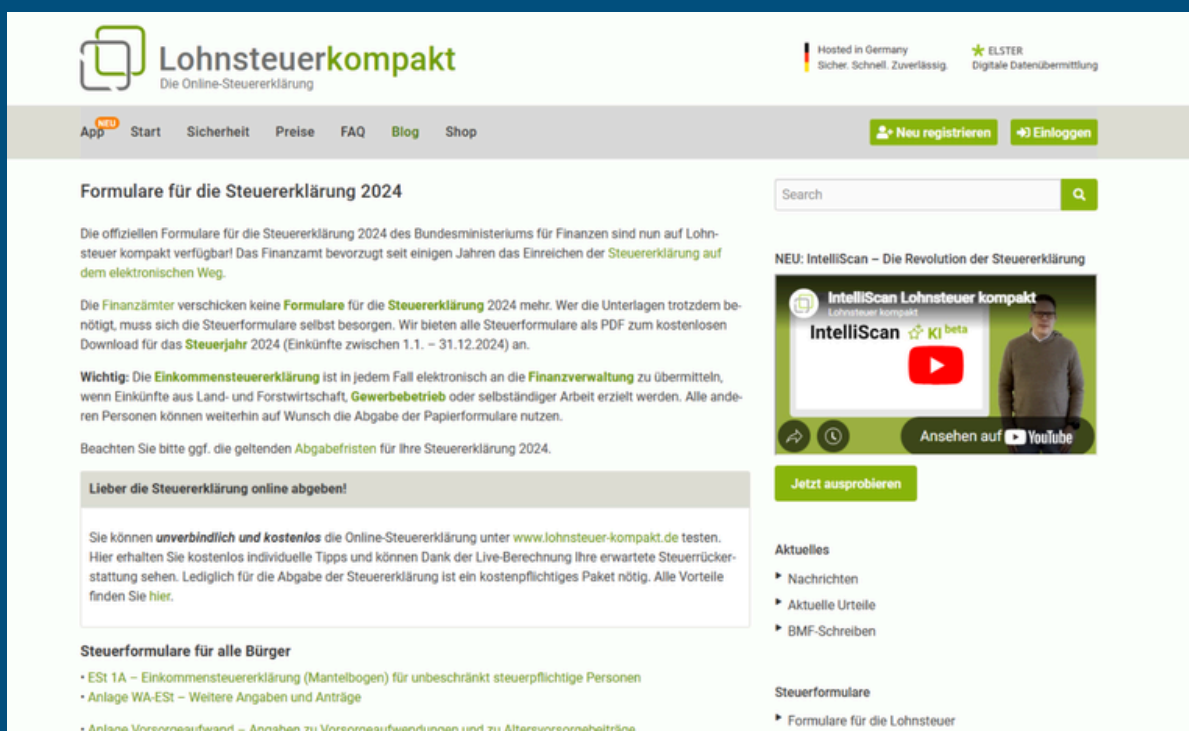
Lohnsteuerkompakt
Die Online-Steuererklärung

Hosted in Germany
Sicher. Schnell. Zuverlässig.

ELSTER
Digitale Datenübermittlung

App NEU Start Sicherheit Preise FAQ Blog Shop

Neu registrieren Einloggen

Formulare für die Steuererklärung 2024

Die offiziellen Formulare für die Steuererklärung 2024 des Bundesministeriums für Finanzen sind nun auf Lohnsteuer kompakt verfügbar! Das Finanzamt bevorzugt seit einigen Jahren das Einreichen der Steuererklärung auf dem elektronischen Weg.

Die Finanzämter verschicken keine Formulare für die Steuererklärung 2024 mehr. Wer die Unterlagen trotzdem benötigt, muss sich die Steuerformulare selbst besorgen. Wir bieten alle Steuerformulare als PDF zum kostenlosen Download für das Steuerjahr 2024 (Einkünfte zwischen 1.1. – 31.12.2024) an.

Wichtig: Die Einkommensteuererklärung ist in jedem Fall elektronisch an die Finanzverwaltung zu übermitteln, wenn Einkünfte aus Land- und Forstwirtschaft, Gewerbebetrieb oder selbständiger Arbeit erzielt werden. Alle anderen Personen können weiterhin auf Wunsch die Abgabe der Papierformulare nutzen.

Beachten Sie bitte ggf. die geltenden Abgabefristen für Ihre Steuererklärung 2024.

Lieber die Steuererklärung online abgeben!

Sie können unverbindlich und kostenlos die Online-Steuererklärung unter www.lohnsteuer-kompakt.de testen. Hier erhalten Sie kostenlos individuelle Tipps und können Dank der Live-Berechnung Ihre erwartete Steuerrückerstattung sehen. Lediglich für die Abgabe der Steuererklärung ist ein kostenpflichtiges Paket nötig. Alle Vorteile finden Sie hier.

Steuerformulare für alle Bürger

• ESt 1A – Einkommensteuererklärung (Mantelbogen) für unbeschränkt steuerpflichtige Personen
• Anlage WA-ESt – Weitere Angaben und Anträge

• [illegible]

Search

NEU: IntelliScan – Die Revolution der Steuererklärung

IntelliScan Lohnsteuer kompakt
Lohnsteuer kompakt
IntelliScan KI beta
Ansehen auf YouTube

Jetzt ausprobieren

Aktuelles
Nachrichten
Aktuelle Urteile
BMF-Schreiben

Steuerformulare
Formulare für die Lohnsteuer